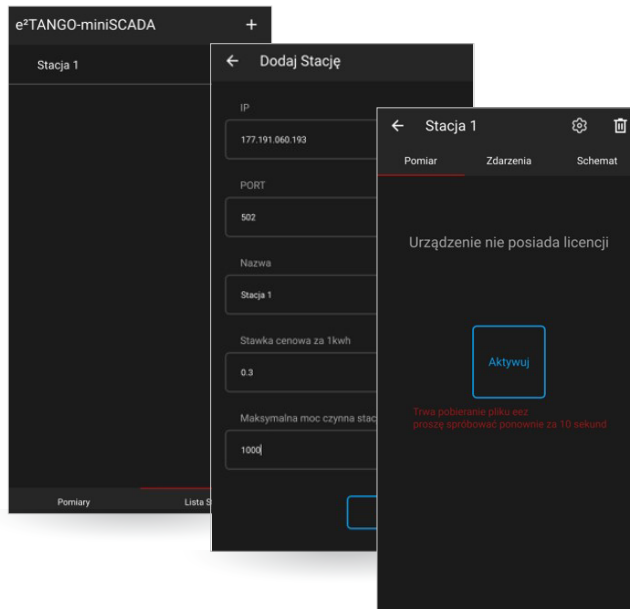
e²TANGO-miniSCADA +

Stacja 1

Pomiary

Lista S

← Dodaj Stację

IP

177.191.060.193

PORT

502

Nazwa

Stacja 1

Stawka cenowa za 1kwh

0.3

Maksymalna moc czynna stac

1000

← Stacja 1

Pomiar

Zdarzenia

Schemat

Urządzenie nie posiada licencji

Aktywuj

Trwa pobieranie pliku eez
proszę spróbować ponownie za 10 sekund